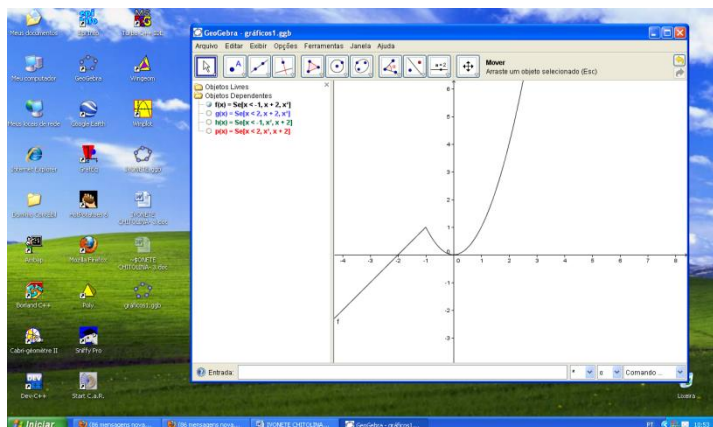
Meus documentos
Graficos
Meu computador
GeoGebra
Winplot
Meus locais de rede
Google Earth
Internet Explorer
Dominó Tabela
Antivir
Mozilla Firefox
Borland C++
Cabri-géomètre II
Sniffy Pro
Dev-C++
Start C.A.R.
gráficos1.ggb
Lixeira

GeoGebra - gráficos1.ggb
Arquivo Editar Exibir Opções Ferramentas Janela Ajuda
Mover
Arraste um objeto selecionado (Esc)
Objetos Livres
Objetos Dependentes
f(x) = Se[x < -1, x + 2, x²]
g(x) = Se[x < 2, x + 2, x²]
h(x) = Se[x < -1, x², x + 2]
p(x) = Se[x < 2, x², x + 2]
6
5
4
3
2
1
0
-1
-2
-3
-4
-3
-2
-1
1
2
3
4
5
6
7
8
f
Entrada:
Comando ...

Iniciar
PT